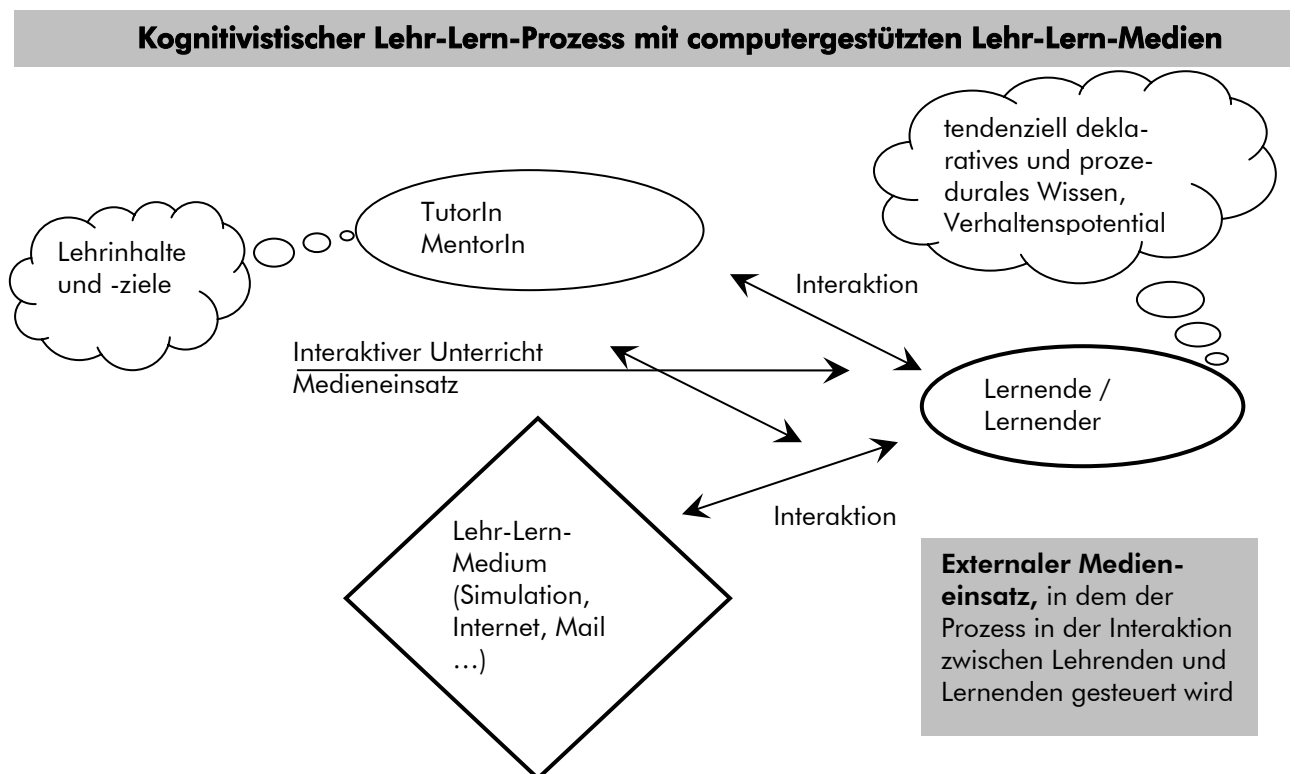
Kognitivistischer Lehr-Lern-Prozess mit computergestützten Lehr-Lern-Medien

tendenziell deklaratives und prozedurales Wissen, Verhaltenspotential

TutorIn
MentorIn

Lehrinhalte und -ziele

Interaktion

Interaktiver Unterricht
Medieneinsatz

Lernende / Lernender

Interaktion

Lehr-Lern-Medium (Simulation, Internet, Mail …)

**Externaler Medieneinsatz,** in dem der Prozess in der Interaktion zwischen Lehrenden und Lernenden gesteuert wird